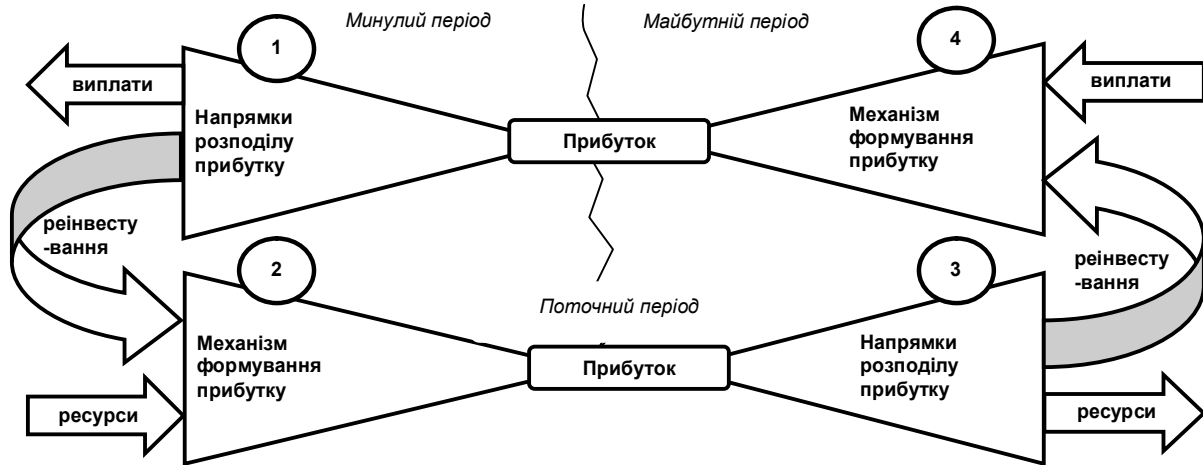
Минулий період

Майбутній період

1

4

виплати

виплати

Напрямки розподілу прибутку

Прибуток

Механізм формування прибутку

реінвесту -вання

2

3

реінвесту -вання

Поточний період

Механізм формування прибутку

Прибуток

Напрямки розподілу прибутку

ресурси

ресурси